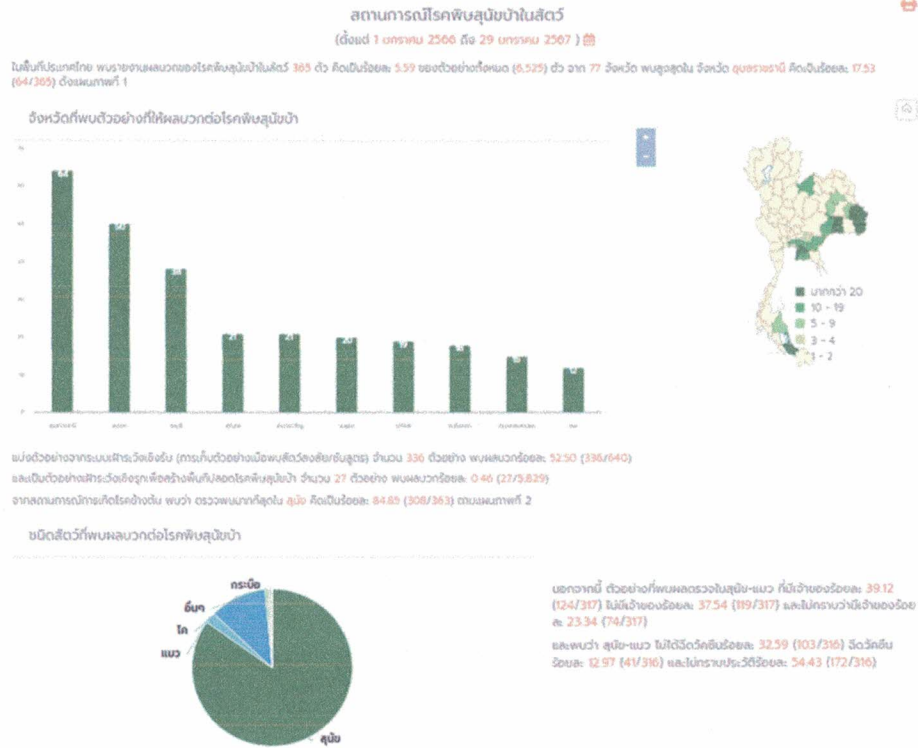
สถานการณ์โรคพิษสุนัขบ้าในสัตว์

(ตั้งแต่ 1 มกราคม 2566 ถึง 29 มกราคม 2567 )

ในพื้นที่ประเทศไทย พบรายงานผลบวกของโรคพิษสุนัขบ้าในสัตว์ 365 ตัว คิดเป็นร้อยละ 5.59 ของตัวอย่างทั้งหมด (6,525) ตัว จาก 77 จังหวัด พบสูงสุดใน จังหวัด อุบลราชธานี คิดเป็นร้อยละ 17.53 (64/365) ดังแผนภาพที่ 1

จังหวัดที่พบตัวอย่างที่ให้ผลบวกต่อโรคพิษสุนัขบ้า

64
50
38
21
21
20
19
18
15
12

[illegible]

มากกว่า 20
10 - 19
5 - 9
3 - 4
1 - 2

แบ่งตัวอย่างจากระบบเฝ้าระวังเชิงรับ (การเก็บตัวอย่างเมื่อพบสัตว์สงสัยต้องสงสัยกับสูตร) จำนวน 336 ตัวอย่าง พบผลบวกร้อยละ 52.50 (336/640)
และเป็นตัวอย่างเฝ้าระวังเชิงรุกเพื่อสร้างพื้นที่ปลอดโรคพิษสุนัขบ้า จำนวน 27 ตัวอย่าง พบผลบวกร้อยละ 0.46 (27/5,829)
จากสถานการณ์การเกิดโรคข้างต้น พบว่า ตรวจพบมากที่สุดใน สุนัข คิดเป็นร้อยละ 84.85 (308/363) ตามแผนภาพที่ 2

ชนิดสัตว์ที่พบผลบวกต่อโรคพิษสุนัขบ้า

กระบือ
อื่นๆ
โค
แมว
สุนัข

นอกจากนี้ ตัวอย่างที่พบผลตรวจในสุนัข-แมว ที่มีเจ้าของร้อยละ 39.12 (124/317) ไม่มีเจ้าของร้อยละ 37.54 (119/317) และไม่ทราบว่ามีเจ้าของร้อยละ 23.34 (74/317)

และพบว่า สุนัข-แมว ไม่ได้ฉีดวัคซีนร้อยละ 32.59 (103/316) ฉีดวัคซีนร้อยละ 12.97 (41/316) และไม่ทราบประวัติร้อยละ 54.43 (172/316)